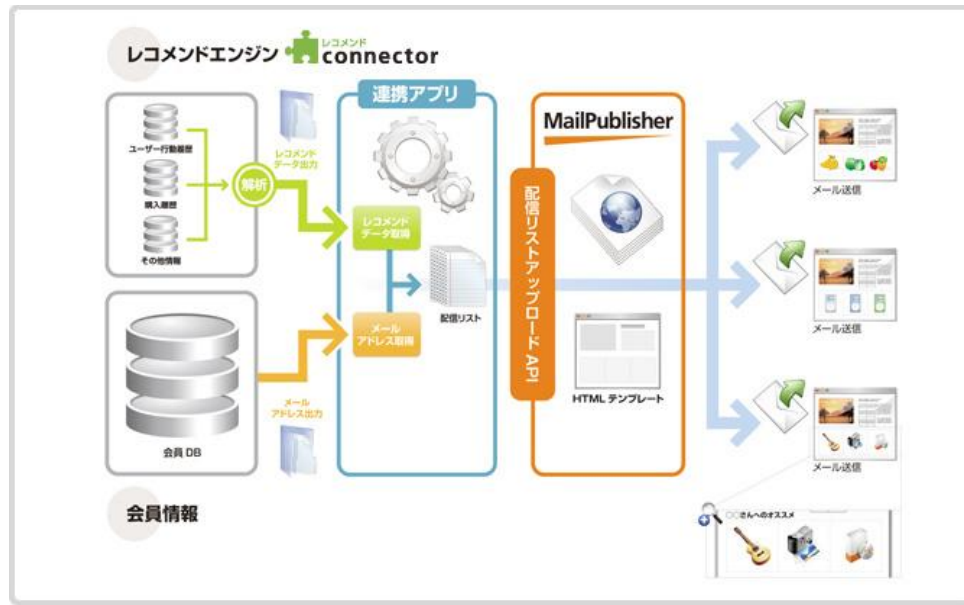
レコメンドエンジン レコメンド connector

ユーザー行動履歴

購入履歴

その他情報

解析

レコメンド データ出力

連携アプリ

レコメンド データ取得

配信リスト

メール アドレス取得

会員 DB

メール アドレス出力

MailPublisher

配信リストアップロード API

HTML テンプレート

メール送信

メール送信

メール送信

○○さんへのオススメ

会員情報